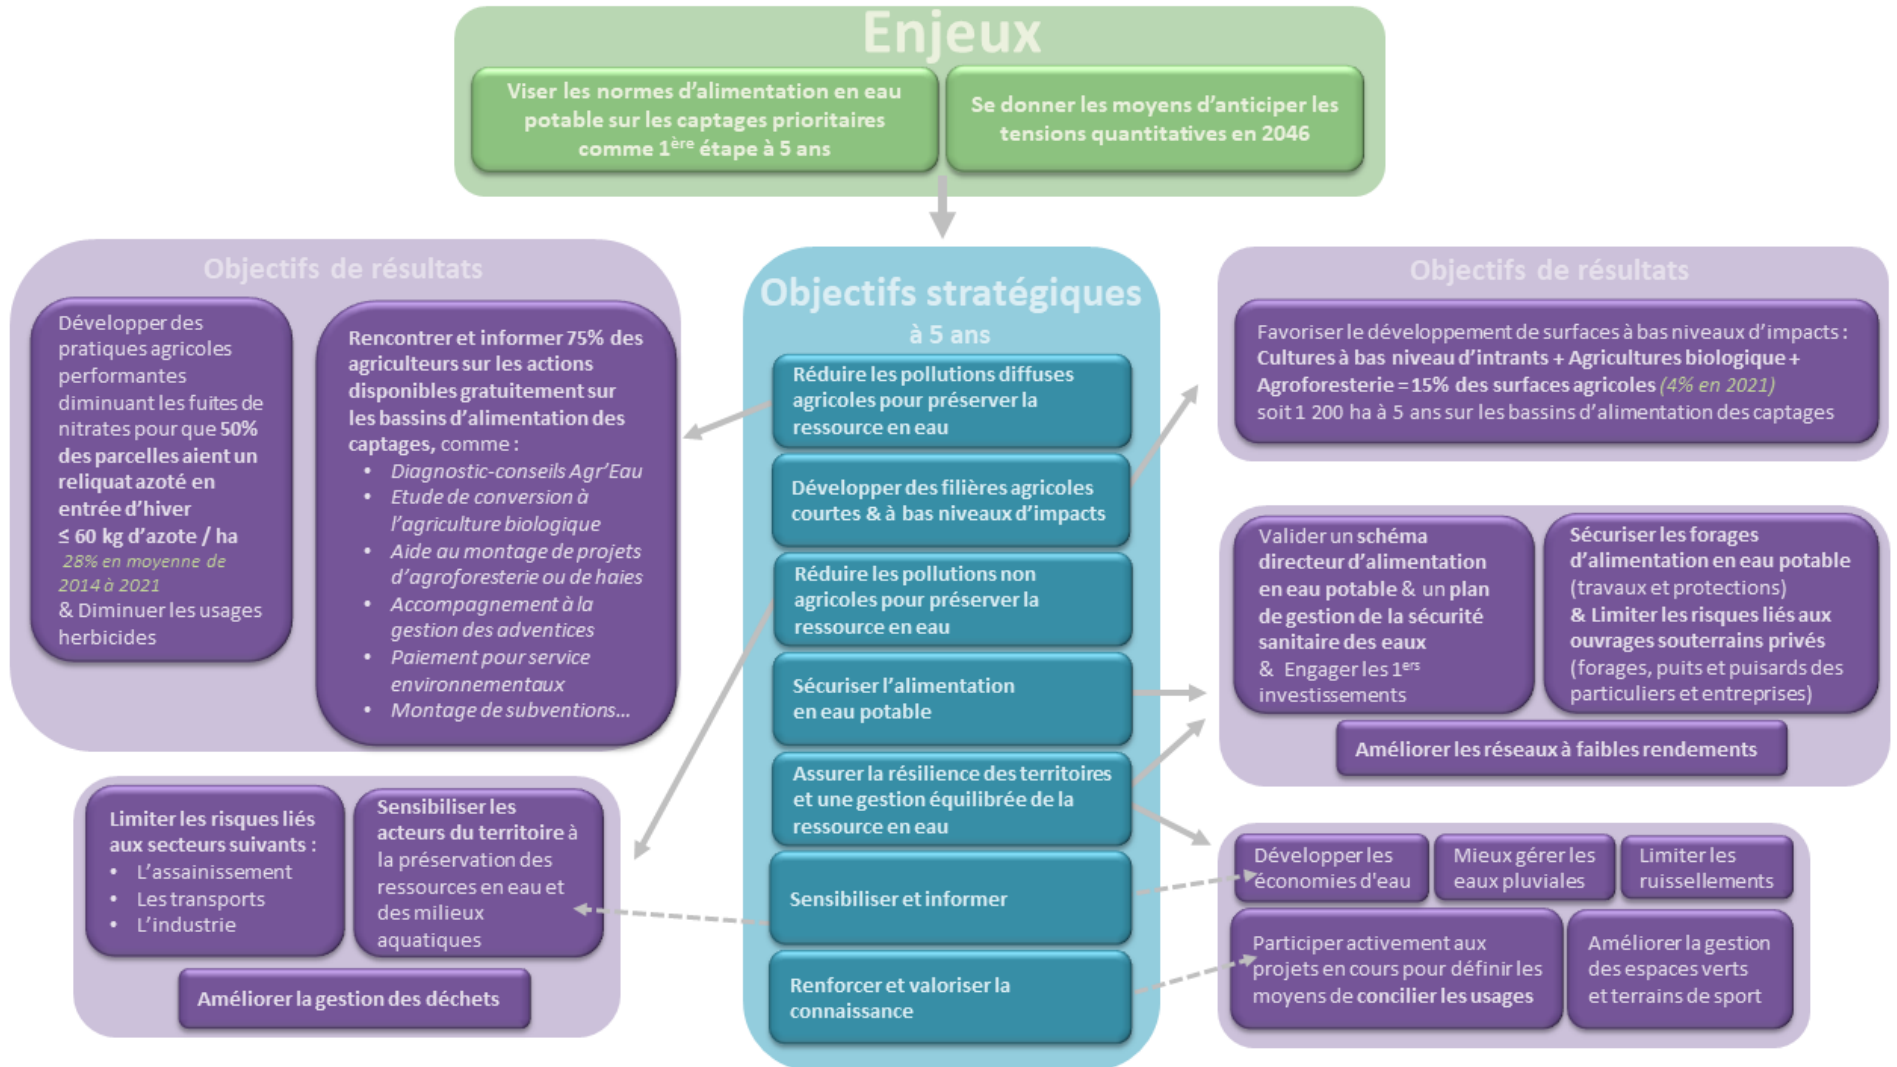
Enjeux

Viser les normes d'alimentation en eau potable sur les captages prioritaires comme 1$^{ère}$ étape à 5 ans

Se donner les moyens d'anticiper les tensions quantitatives en 2046

Objectifs stratégiques
à 5 ans

Réduire les pollutions diffuses agricoles pour préserver la ressource en eau

Développer des filières agricoles courtes & à bas niveaux d'impacts

Réduire les pollutions non agricoles pour préserver la ressource en eau

Sécuriser l'alimentation en eau potable

Assurer la résilience des territoires et une gestion équilibrée de la ressource en eau

Sensibiliser et informer

Renforcer et valoriser la connaissance

Objectifs de résultats

Développer des pratiques agricoles performantes diminuant les fuites de nitrates pour que 50% des parcelles aient un reliquat azoté en entrée d'hiver ≤ 60 kg d'azote / ha
28% en moyenne de 2014 à 2021
& Diminuer les usages herbicides

Rencontrer et informer 75% des agriculteurs sur les actions disponibles gratuitement sur les bassins d'alimentation des captages, comme :
- Diagnostic-conseils Agr'Eau
- Etude de conversion à l'agriculture biologique
- Aide au montage de projets d'agroforesterie ou de haies
- Accompagnement à la gestion des adventices
- Paiement pour service environnementaux
- Montage de subventions…

Limiter les risques liés aux secteurs suivants :
- L'assainissement
- Les transports
- L'industrie

Sensibiliser les acteurs du territoire à la préservation des ressources en eau et des milieux aquatiques

Améliorer la gestion des déchets

Objectifs de résultats

Favoriser le développement de surfaces à bas niveaux d'impacts : Cultures à bas niveau d'intrants + Agricultures biologique + Agroforesterie = 15% des surfaces agricoles (4% en 2021) soit 1 200 ha à 5 ans sur les bassins d'alimentation des captages

Valider un schéma directeur d'alimentation en eau potable & un plan de gestion de la sécurité sanitaire des eaux & Engager les 1$^{ers}$ investissements

Sécuriser les forages d'alimentation en eau potable (travaux et protections) & Limiter les risques liés aux ouvrages souterrains privés (forages, puits et puisards des particuliers et entreprises)

Améliorer les réseaux à faibles rendements

Développer les économies d'eau

Mieux gérer les eaux pluviales

Limiter les ruissellements

Participer activement aux projets en cours pour définir les moyens de concilier les usages

Améliorer la gestion des espaces verts et terrains de sport